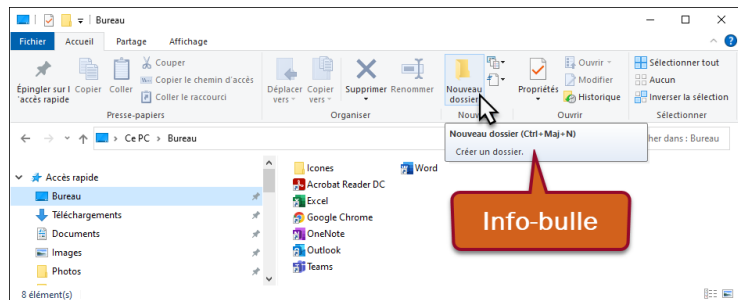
Bureau

Fichier Accueil Partage Affichage

Épingler sur l'accès rapide Copier Coller
Couper
Copier le chemin d'accès
Coller le raccourci
Presse-papiers

Déplacer vers Copier vers Supprimer Renommer
Organiser

Nouveau dossier
Nouv

Propriétés
Ouvrir
Modifier
Historique
Ouvrir

Sélectionner tout
Aucun
Inverser la sélection
Sélectionner

Nouveau dossier (Ctrl+Maj+N)
Créer un dossier.

Ce PC > Bureau
cher dans : Bureau

Accès rapide
Bureau
Téléchargements
Documents
Images
Photos

Icones
Acrobat Reader DC
Excel
Google Chrome
OneNote
Outlook
Teams
Word

Info-bulle

8 élément(s)